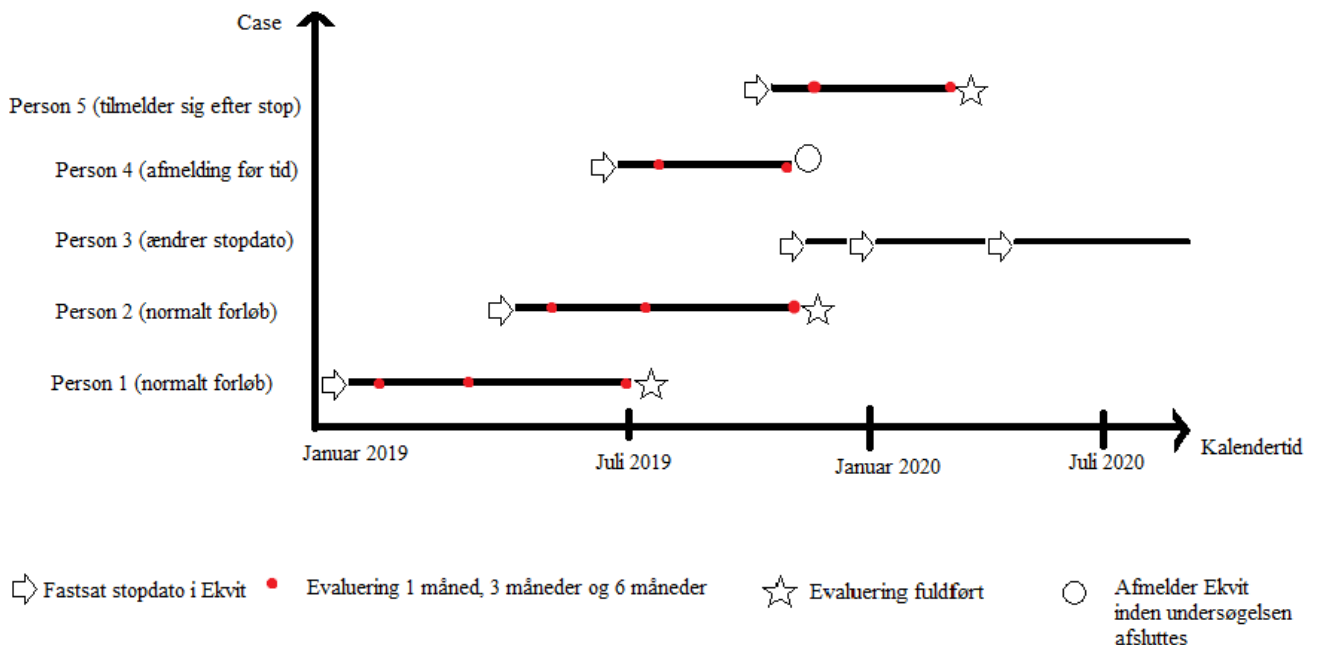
Case

Person 5 (tilmelder sig efter stop)

Person 4 (afmelding før tid)

Person 3 (ændrer stopdato)

Person 2 (normalt forløb)

Person 1 (normalt forløb)

Januar 2019

Juli 2019

Januar 2020

Juli 2020

Kalendertid

Fastsat stopdato i Ekvit

Evaluering 1 måned, 3 måneder og 6 måneder

Evaluering fuldført

Afmelder Ekvit inden undersøgelsen afsluttes